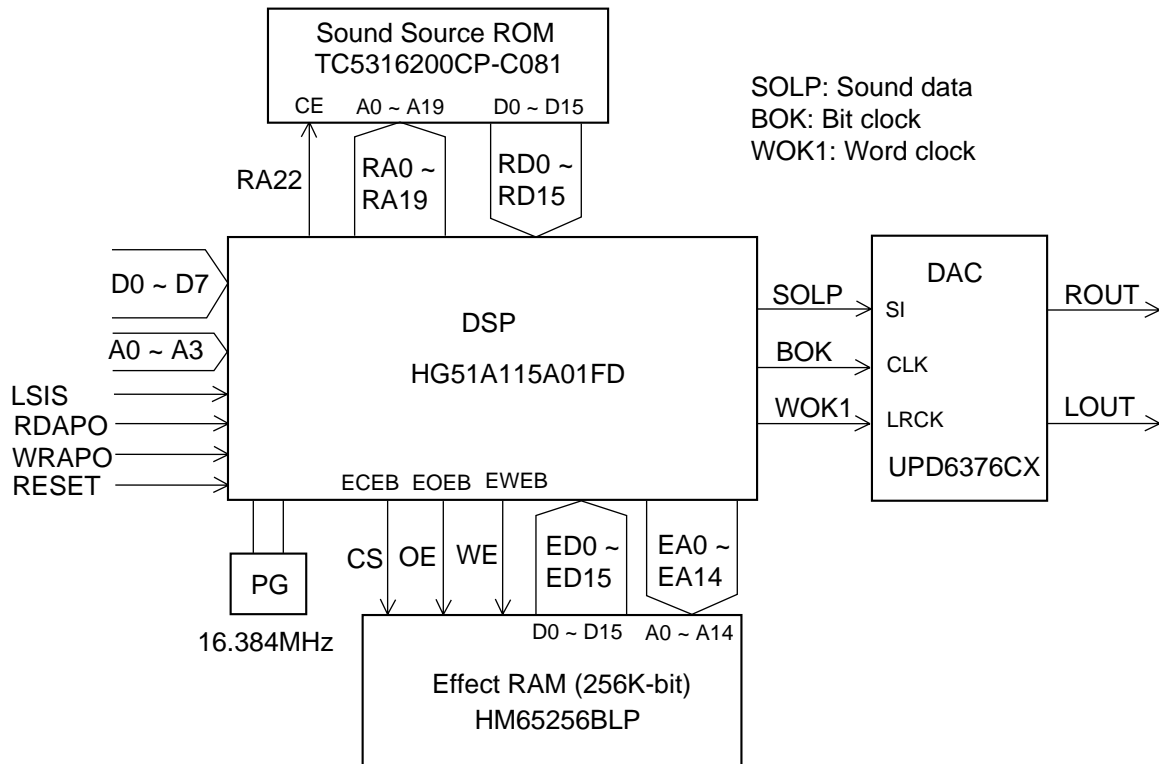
Sound Source ROM
TC5316200CP-C081

CE
A0 ~ A19
D0 ~ D15

SOLP: Sound data
BOK: Bit clock
WOK1: Word clock

RA22
RA0 ~ RA19
RD0 ~ RD15

D0 ~ D7
A0 ~ A3
LSIS
RDAPO
WRAPO
RESET

DSP
HG51A115A01FD

SOLP
BOK
WOK1

DAC
SI
CLK
LRCK
UPD6376CX

ROUT
LOUT

ECEB
EOEB
EWEB

PG
16.384MHz

CS
OE
WE
ED0 ~ ED15
EA0 ~ EA14

D0 ~ D15
A0 ~ A14

Effect RAM (256K-bit)
HM65256BLP